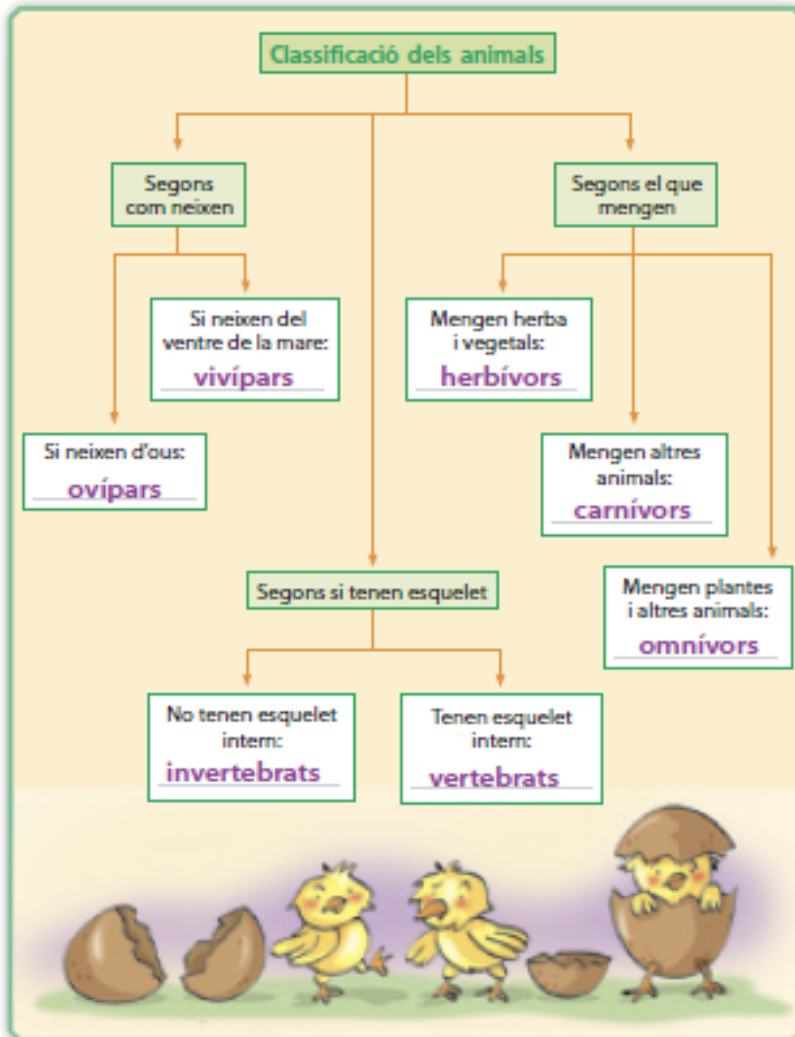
Classificació dels animals

Segons com neixen

Si neixen del ventre de la mare: vivípars

Si neixen d'ous: ovípars

Segons el que mengen

Mengen herba i vegetals: herbívors

Mengen altres animals: carnívors

Mengen plantes i altres animals: omnívors

Segons si tenen esquelet

No tenen esquelet intern: invertebrats

Tenen esquelet intern: vertebrats